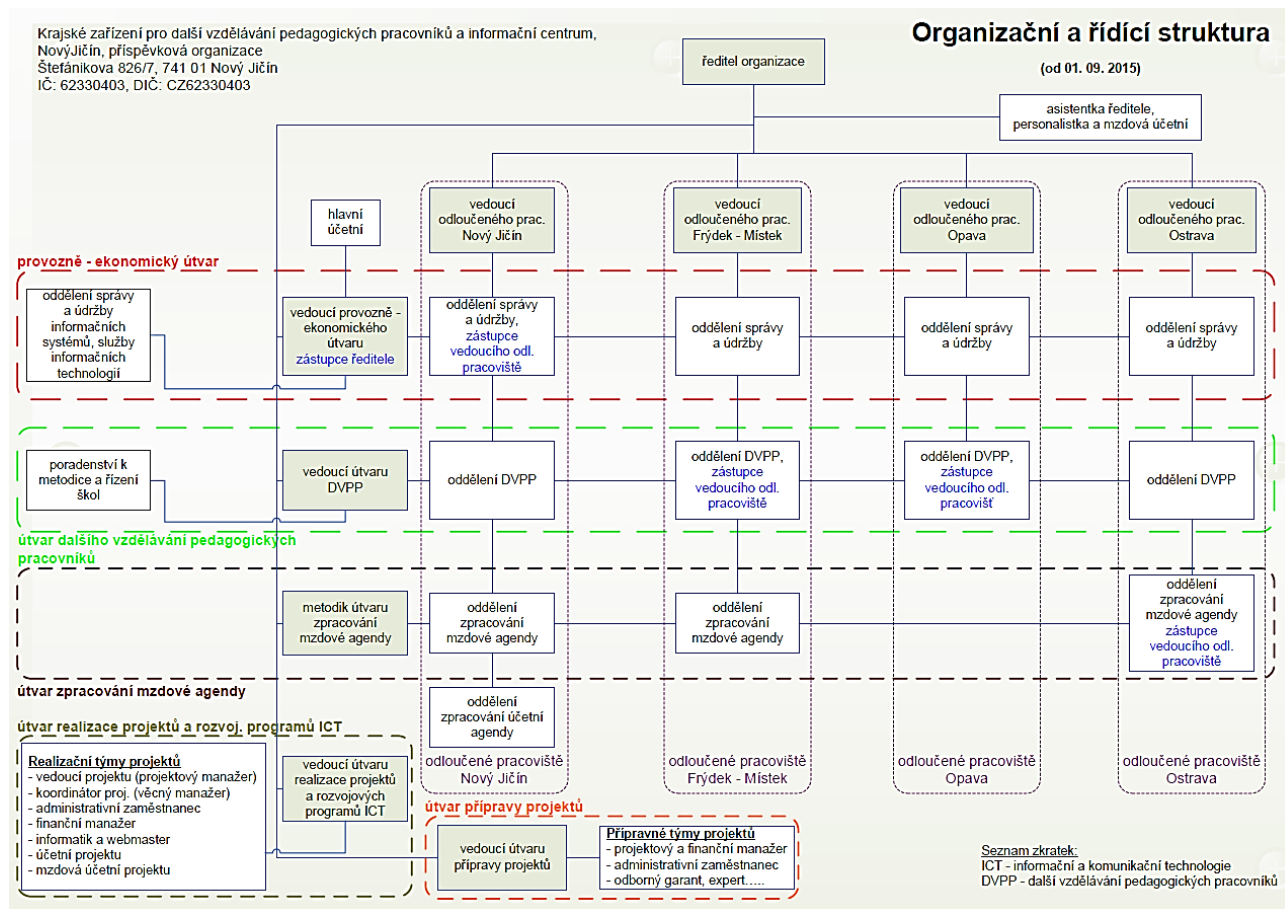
Krajské zařízení pro další vzdělávání pedagogických pracovníků a informační centrum, NovýJičín, příspěvková organizace
Štefánikova 826/7, 741 01 Nový Jičín
IČ: 62330403, DIČ: CZ62330403

Organizační a řídící struktura
(od 01. 09. 2015)

ředitel organizace

asistentka ředitele, personalistka a mzdová účetní

hlavní účetní

vedoucí odloučeného prac. Nový Jičín

vedoucí odloučeného prac. Frýdek - Místek

vedoucí odloučeného prac. Opava

vedoucí odloučeného prac. Ostrava

provozně - ekonomický útvar

oddělení správy a údržby informačních systémů, služby informačních technologií

vedoucí provozně - ekonomického útvaru zástupce ředitele

oddělení správy a údržby, zástupce vedoucího odl. pracoviště

oddělení správy a údržby

oddělení správy a údržby

oddělení správy a údržby

poradenství k metodice a řízení škol

vedoucí útvaru DVPP

oddělení DVPP

oddělení DVPP, zástupce vedoucího odl. pracoviště

oddělení DVPP, zástupce vedoucího odl. pracovišť

oddělení DVPP

útvar dalšího vzdělávání pedagogických pracovníků

metodik útvaru zpracování mzdové agendy

oddělení zpracování mzdové agendy

oddělení zpracování mzdové agendy

oddělení zpracování mzdové agendy zástupce vedoucího odl. pracoviště

útvar zpracování mzdové agendy

útvar realizace projektů a rozvoj. programů ICT

oddělení zpracování účetní agendy

Realizační týmy projektů
- vedoucí projektu (projektový manažer)
- koordinátor proj. (věcný manažer)
- administrativní zaměstnanec
- finanční manažer
- informatik a webmaster
- účetní projektu
- mzdová účetní projektu

vedoucí útvaru realizace projektů a rozvojových programů ICT

odloučené pracoviště Nový Jičín

odloučené pracoviště Frýdek - Místek

odloučené pracoviště Opava

odloučené pracoviště Ostrava

útvar přípravy projektů

vedoucí útvaru přípravy projektů

Přípravné týmy projektů
- projektový a finanční manažer
- administrativní zaměstnanec
- odborný garant, expert.....

Seznam zkratek:
ICT - informační a komunikační technologie
DVPP - další vzdělávání pedagogických pracovníků